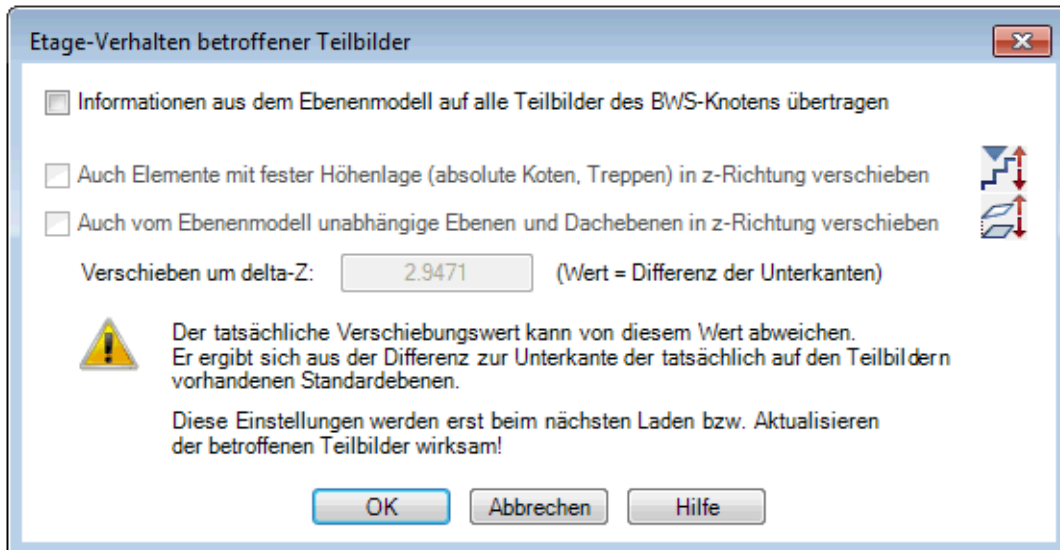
Etage-Verhalten betroffener Teilbilder

Informationen aus dem Ebenenmodell auf alle Teilbilder des BWS-Knotens übertragen

Auch Elemente mit fester Höhenlage (absolute Koten, Treppen) in z-Richtung verschieben

Auch vom Ebenenmodell unabhängige Ebenen und Dachebenen in z-Richtung verschieben

Verschieben um delta-Z: 2.9471 (Wert = Differenz der Unterkanten)

Der tatsächliche Verschiebungswert kann von diesem Wert abweichen. Er ergibt sich aus der Differenz zur Unterkante der tatsächlich auf den Teilbildern vorhandenen Standardebenen.

Diese Einstellungen werden erst beim nächsten Laden bzw. Aktualisieren der betroffenen Teilbilder wirksam!

OK Abbrechen Hilfe